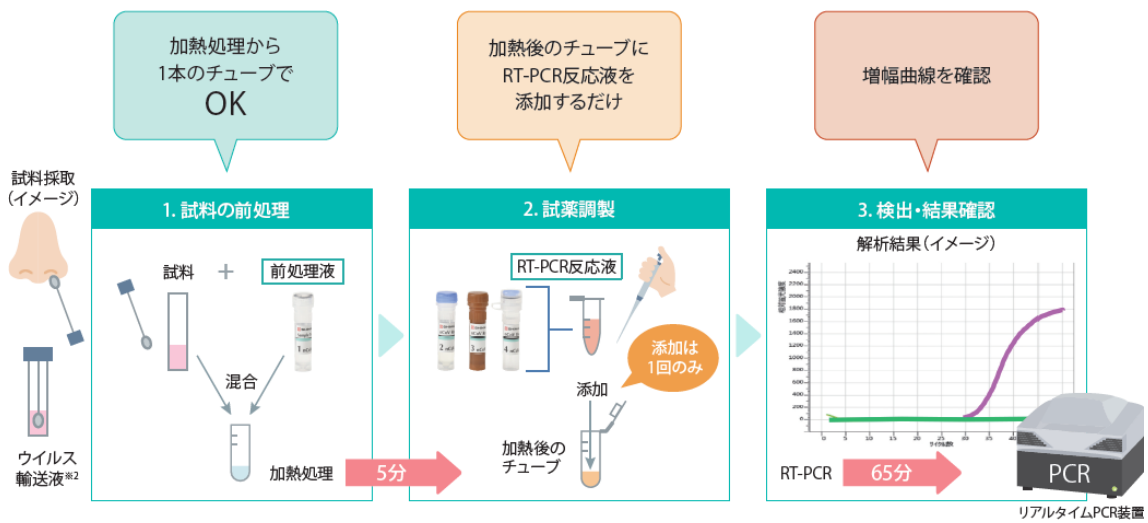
加熱処理から
1本のチューブで
OK

加熱後のチューブに
RT-PCR反応液を
添加するだけ

増幅曲線を確認

試料採取
（イメージ）

ウイルス
輸送液※2

1. 試料の前処理

試料 ＋ 前処理液

混合

加熱処理 5分

2. 試薬調製

RT-PCR反応液

添加は
1回のみ

添加

加熱後の
チューブ

3. 検出・結果確認

解析結果（イメージ）

RT-PCR 65分

PCR

リアルタイムPCR装置